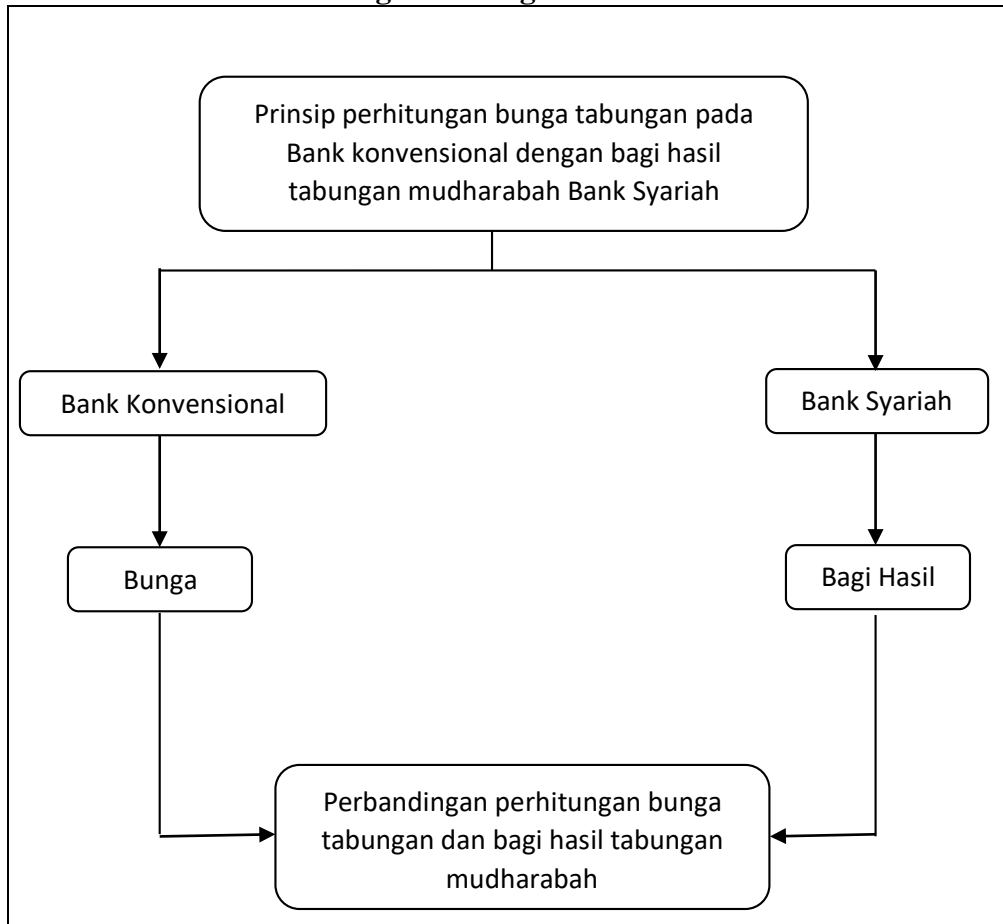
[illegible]

Prinsip perhitungan bunga tabungan pada Bank konvensional dengan bagi hasil tabungan mudharabah Bank Syariah

Bank Konvensional

Bank Syariah

Bunga

Bagi Hasil

Perbandingan perhitungan bunga tabungan dan bagi hasil tabungan mudharabah